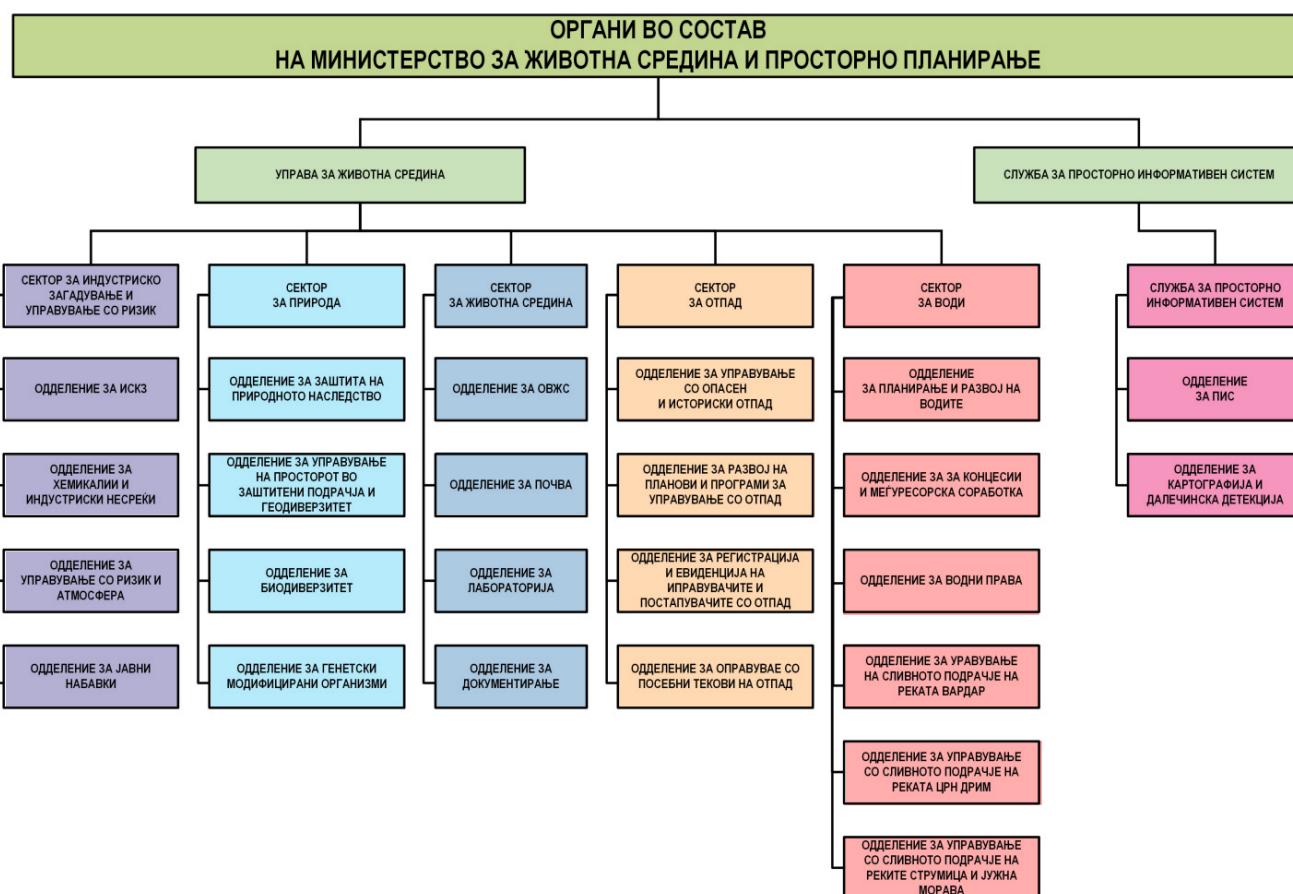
ОРГАНИ ВО СОСТАВ
НА МИНИСТЕРСТВО ЗА ЖИВОТНА СРЕДИНА И ПРОСТОРНО ПЛАНИРАЊЕ

УПРАВА ЗА ЖИВОТНА СРЕДИНА

СЛУЖБА ЗА ПРОСТОРНО ИНФОРМАТИВЕН СИСТЕМ

СЕКТОР ЗА ИНДУСТРИСКО ЗАГАДУВАЊЕ И УПРАВУВАЊЕ СО РИЗИК

ОДДЕЛЕНИЕ ЗА ИСКЗ

ОДДЕЛЕНИЕ ЗА ХЕМИКАЛИИ И ИНДУСТРИСКИ НЕСРЕЌИ

ОДДЕЛЕНИЕ ЗА УПРАВУВАЊЕ СО РИЗИК И АТМОСФЕРА

ОДДЕЛЕНИЕ ЗА ЈАВНИ НАБАВКИ

СЕКТОР ЗА ПРИРОДА

ОДДЕЛЕНИЕ ЗА ЗАШТИТА НА ПРИРОДНОТО НАСЛЕДСТВО

ОДДЕЛЕНИЕ ЗА УПРАВУВАЊЕ НА ПРОСТОРОТ ВО ЗАШТИТЕНИ ПОДРАЧЈА И ГЕОДИВЕРЗИТЕТ

ОДДЕЛЕНИЕ ЗА БИОДИВЕРЗИТЕТ

ОДДЕЛЕНИЕ ЗА ГЕНЕТСКИ МОДИФИЦИРАНИ ОРГАНИЗМИ

СЕКТОР ЗА ЖИВОТНА СРЕДИНА

ОДДЕЛЕНИЕ ЗА ОВЖС

ОДДЕЛЕНИЕ ЗА ПОЧВА

ОДДЕЛЕНИЕ ЗА ЛАБОРАТОРИЈА

ОДДЕЛЕНИЕ ЗА ДОКУМЕНТИРАЊЕ

СЕКТОР ЗА ОТПАД

ОДДЕЛЕНИЕ ЗА УПРАВУВАЊЕ СО ОПАСЕН И ИСТОРИСКИ ОТПАД

ОДДЕЛЕНИЕ ЗА РАЗВОЈ НА ПЛАНОВИ И ПРОГРАМИ ЗА УПРАВУВАЊЕ СО ОТПАД

ОДДЕЛЕНИЕ ЗА РЕГИСТРАЦИЈА И ЕВИДЕНЦИЈА НА ИПРАВУВАЧИТЕ И ПОСТАПУВАЧИТЕ СО ОТПАД

ОДДЕЛЕНИЕ ЗА ОПРАВУВАЕ СО ПОСЕБНИ ТЕКОВИ НА ОТПАД

СЕКТОР ЗА ВОДИ

ОДДЕЛЕНИЕ ЗА ПЛАНИРАЊЕ И РАЗВОЈ НА ВОДИТЕ

ОДДЕЛЕНИЕ ЗА ЗА КОНЦЕСИИ И МЕЃУРЕСОРСКА СОРАБОТКА

ОДДЕЛЕНИЕ ЗА ВОДНИ ПРАВА

ОДДЕЛЕНИЕ ЗА УРАВУВАЊЕ НА СЛИВНОТО ПОДРАЧЈЕ НА РЕКАТА ВАРДАР

ОДДЕЛЕНИЕ ЗА УПРАВУВАЊЕ СО СЛИВНОТО ПОДРАЧЈЕ НА РЕКАТА ЦРН ДРИМ

ОДДЕЛЕНИЕ ЗА УПРАВУВАЊЕ СО СЛИВНОТО ПОДРАЧЈЕ НА РЕКИТЕ СТРУМИЦА И ЈУЖНА МОРАВА

СЛУЖБА ЗА ПРОСТОРНО ИНФОРМАТИВЕН СИСТЕМ

ОДДЕЛЕНИЕ ЗА ПИС

ОДДЕЛЕНИЕ ЗА КАРТОГРАФИЈА И ДАЛЕЧИНСКА ДЕТЕКЦИЈА